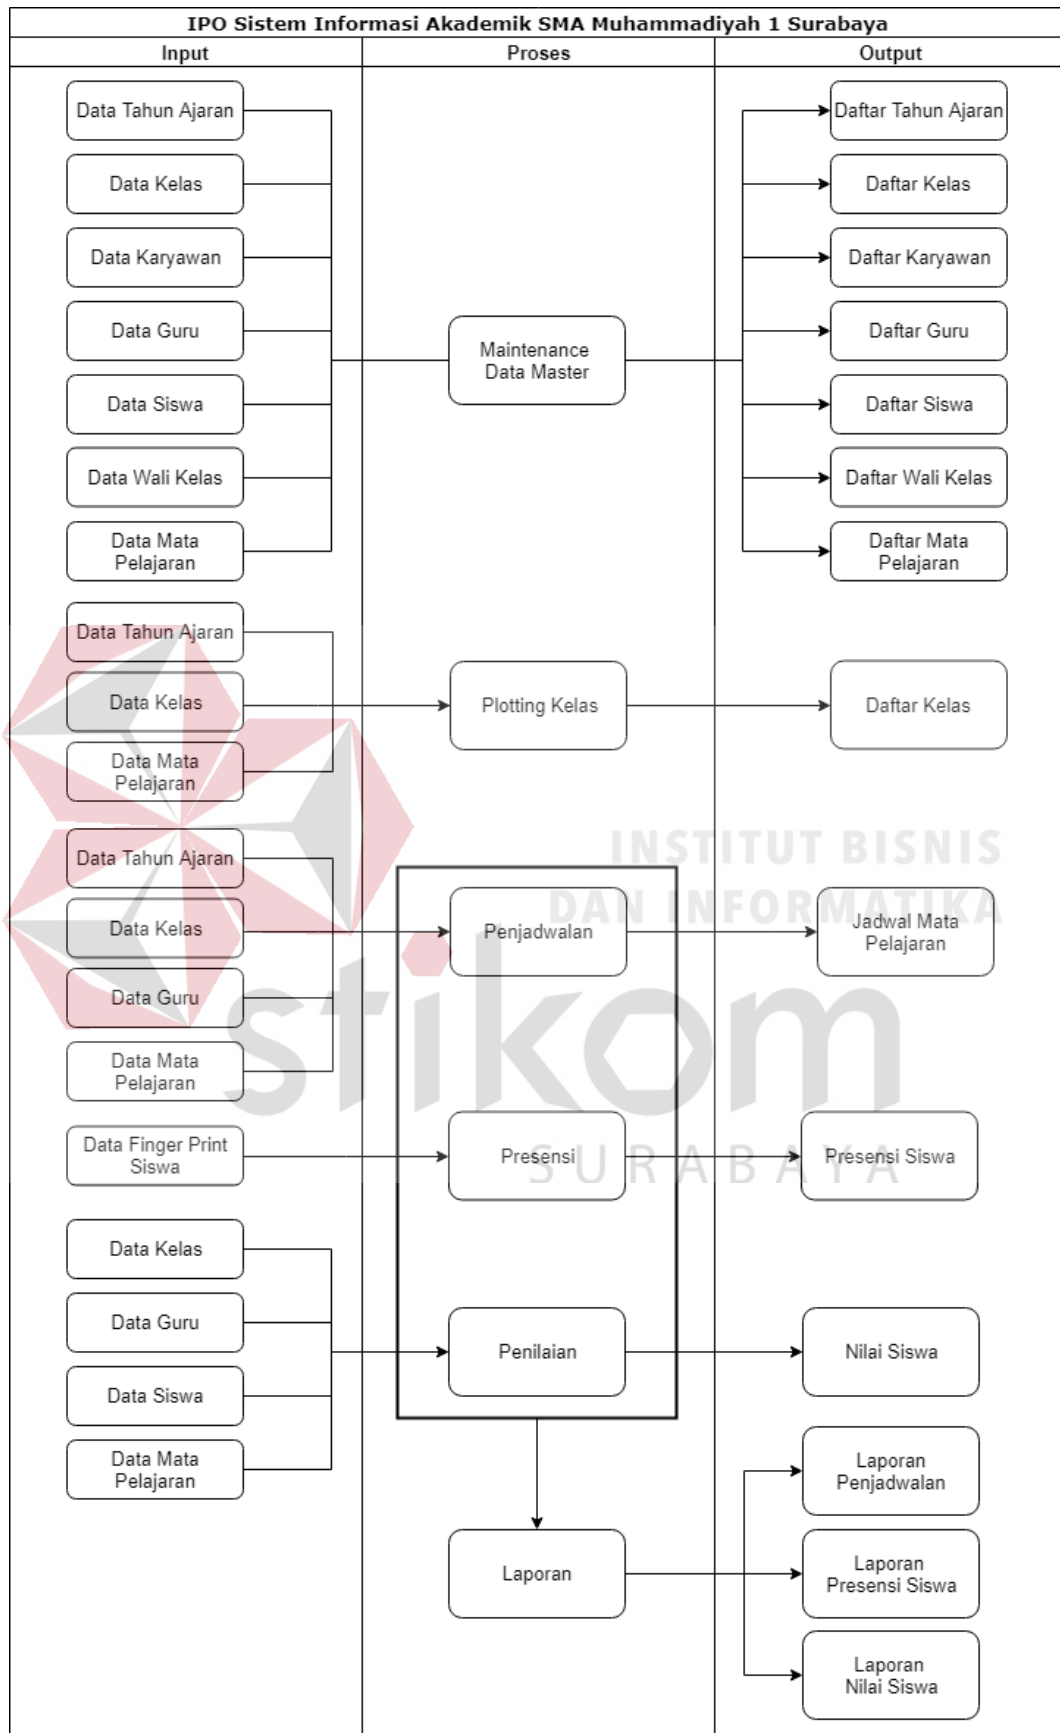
IPO Sistem Informasi Akademik SMA Muhammadiyah 1 Surabaya

Input

Proses

Output

Data Tahun Ajaran

Data Kelas

Data Karyawan

Data Guru

Data Siswa

Data Wali Kelas

Data Mata Pelajaran

Maintenance Data Master

Daftar Tahun Ajaran

Daftar Kelas

Daftar Karyawan

Daftar Guru

Daftar Siswa

Daftar Wali Kelas

Daftar Mata Pelajaran

Data Tahun Ajaran

Data Kelas

Data Mata Pelajaran

Plotting Kelas

Daftar Kelas

Data Tahun Ajaran

Data Kelas

Data Guru

Data Mata Pelajaran

Penjadwalan

Jadwal Mata Pelajaran

Data Finger Print Siswa

Presensi

Presensi Siswa

Data Kelas

Data Guru

Data Siswa

Data Mata Pelajaran

Penilaian

Nilai Siswa

Laporan

Laporan Penjadwalan

Laporan Presensi Siswa

Laporan Nilai Siswa

INSTITUT BISNIS DAN INFORMATIKA stikom SURABAYA